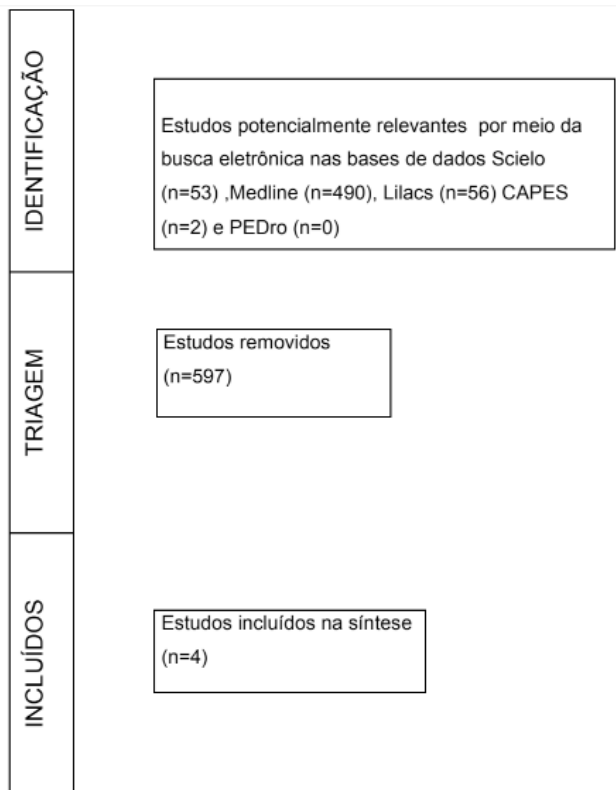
IDENTIFICAÇÃO

Estudos potencialmente relevantes por meio da busca eletrônica nas bases de dados Scielo (n=53) ,Medline (n=490), Lilacs (n=56) CAPES (n=2) e PEDro (n=0)

TRIAGEM

Estudos removidos (n=597)

INCLUÍDOS

Estudos incluídos na síntese (n=4)